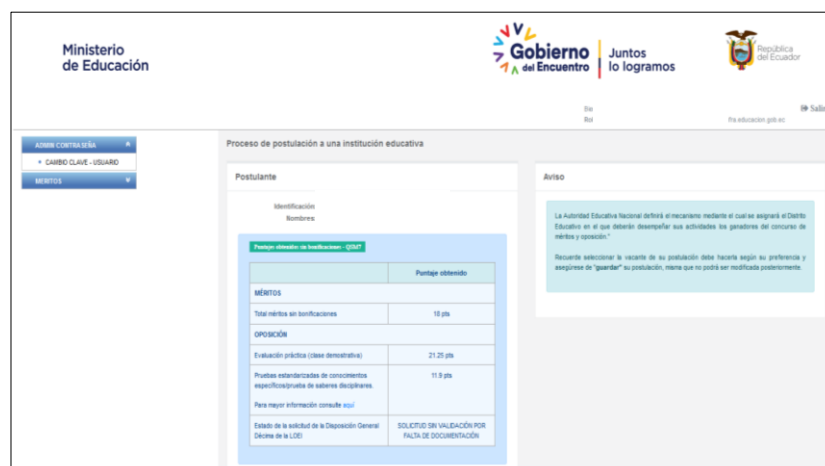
Ministerio de Educación

Gobierno del Encuentro | Juntos lo logramos

República del Ecuador

Ro
Rol

Salir

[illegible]educacion.gob.ec

ADMIN CONTRASEÑA

CAMBIO CLAVE - USUARIO

MÉRITOS

Proceso de postulación a una institución educativa

Postulante

Identificación
Nombres

Puntaje obtenido sin bonificaciones - QSM7

| | Puntaje obtenido |
|---|---|
| MÉRITOS | |
| Total méritos sin bonificaciones | 18 pts |
| OPOSICIÓN | |
| Evaluación práctica (clase demostrativa) | 21.25 pts |
| Pruebas estandarizadas de conocimientos específicos/prueba de saberes disciplinares. Para mayor información consulte aquí | 11.9 pts |
| Estado de la solicitud de la Disposición General Décima de la LOEI | SOLICITUD SIN VALIDACIÓN POR FALTA DE DOCUMENTACIÓN |

Aviso

La Autoridad Educativa Nacional definirá el mecanismo mediante el cual se asignará el Distrito Educativo en el que deberán desempeñar sus actividades los ganadores del concurso de méritos y oposición."

Recuerde seleccionar la vacante de su postulación debe hacerla según su preferencia y asegúrese de "guardar" su postulación, misma que no podrá ser modificada posteriormente.